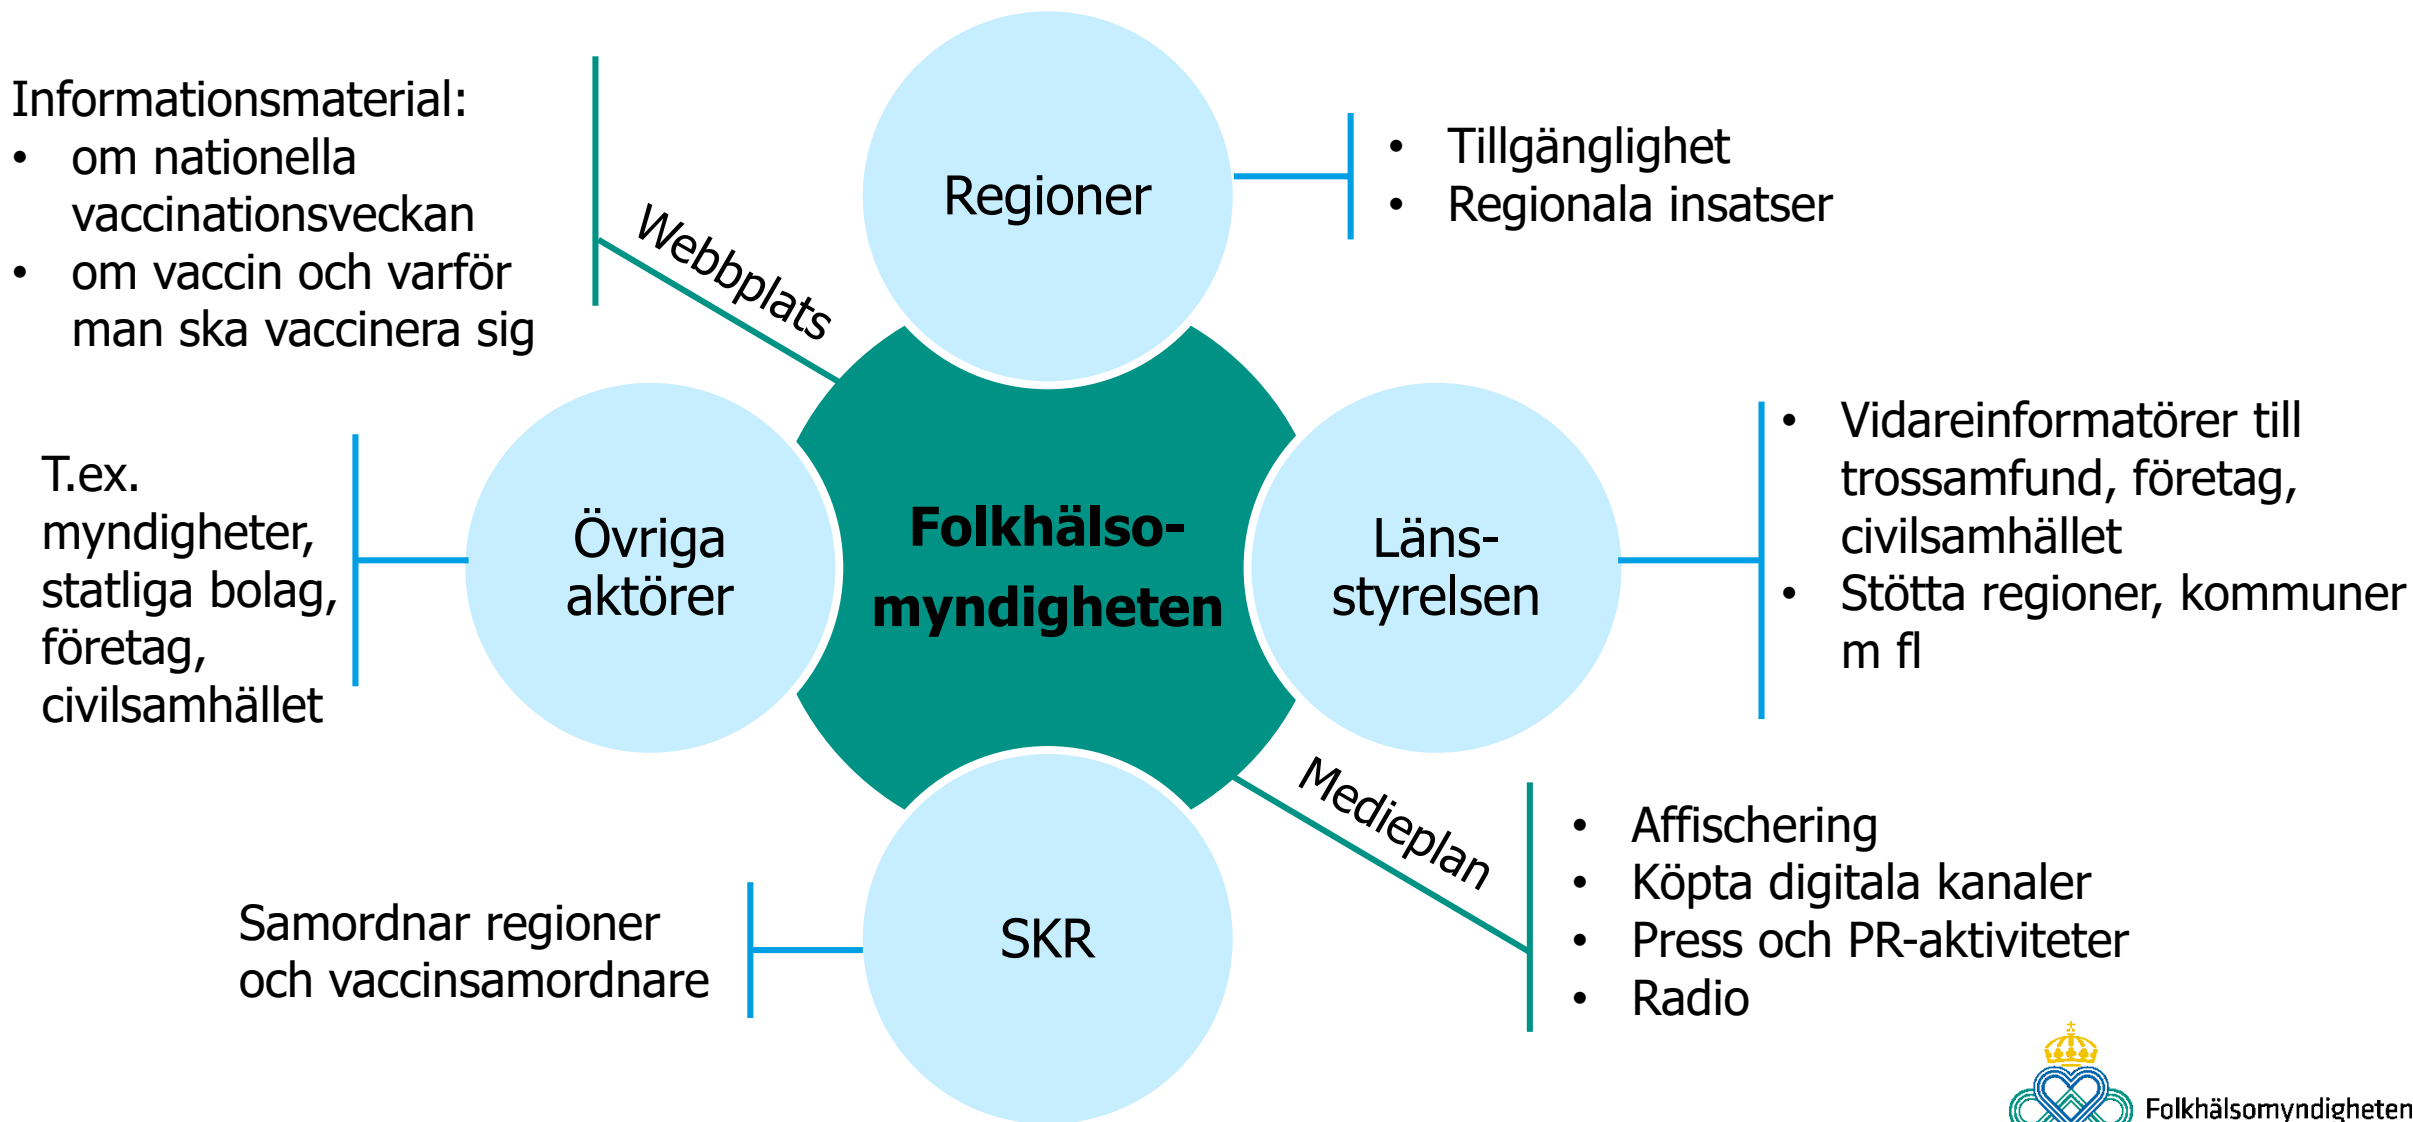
Informationsmaterial:
- om nationella vaccinationsveckan
- om vaccin och varför man ska vaccinera sig

Webbplats

Regioner

- Tillgänglighet
- Regionala insatser

T.ex. myndigheter, statliga bolag, företag, civilsamhället

Övriga aktörer

Folkhälso-myndigheten

Läns-styrelsen

- Vidareinformatörer till trossamfund, företag, civilsamhället
- Stötta regioner, kommuner m fl

Medieplan

Samordnar regioner och vaccinsamordnare

SKR

- Affischering
- Köpta digitala kanaler
- Press och PR-aktiviteter
- Radio

Folkhälsomyndigheten